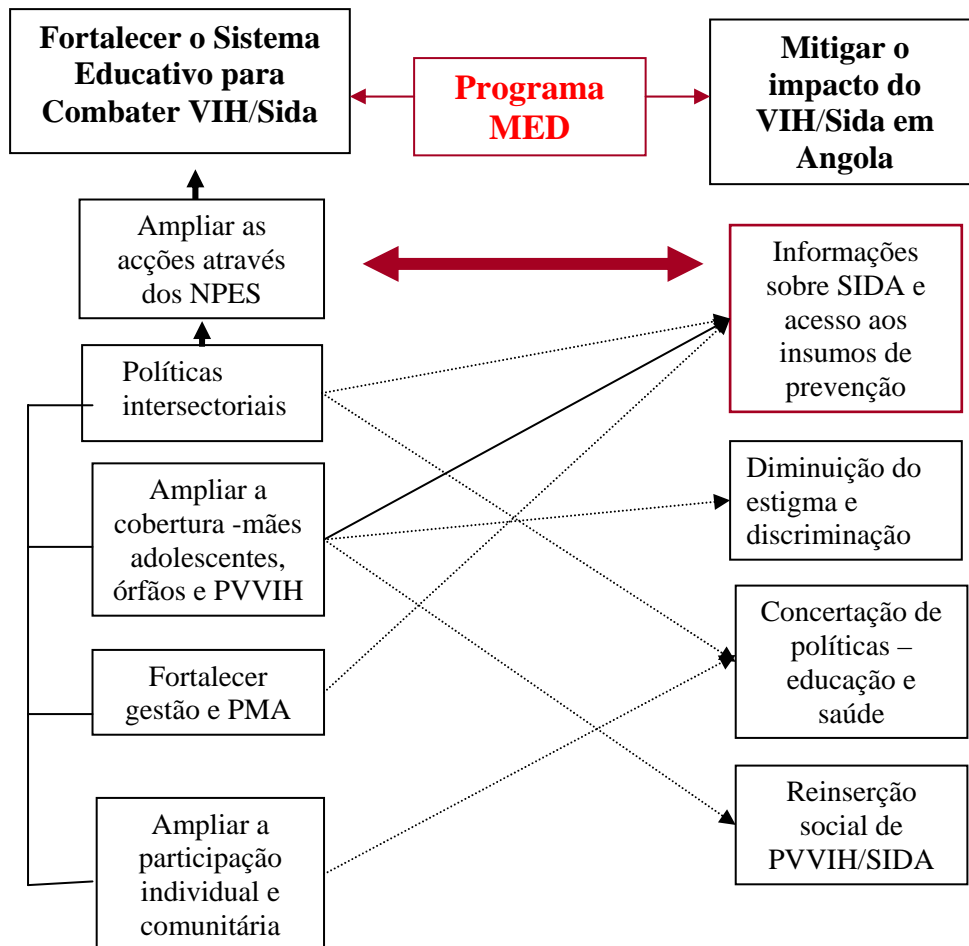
Fortalecer o Sistema Educativo para Combater VIH/Sida

Programa MED

Mitigar o impacto do VIH/Sida em Angola

Ampliar as acções através dos NPES

Informações sobre SIDA e acesso aos insumos de prevenção

Políticas intersectoriais

Ampliar a cobertura -mães adolescentes, órfãos e PVVIH

Diminuição do estigma e discriminação

Fortalecer gestão e PMA

Concertação de políticas – educação e saúde

Ampliar a participação individual e comunitária

Reinserção social de PVVIH/SIDA